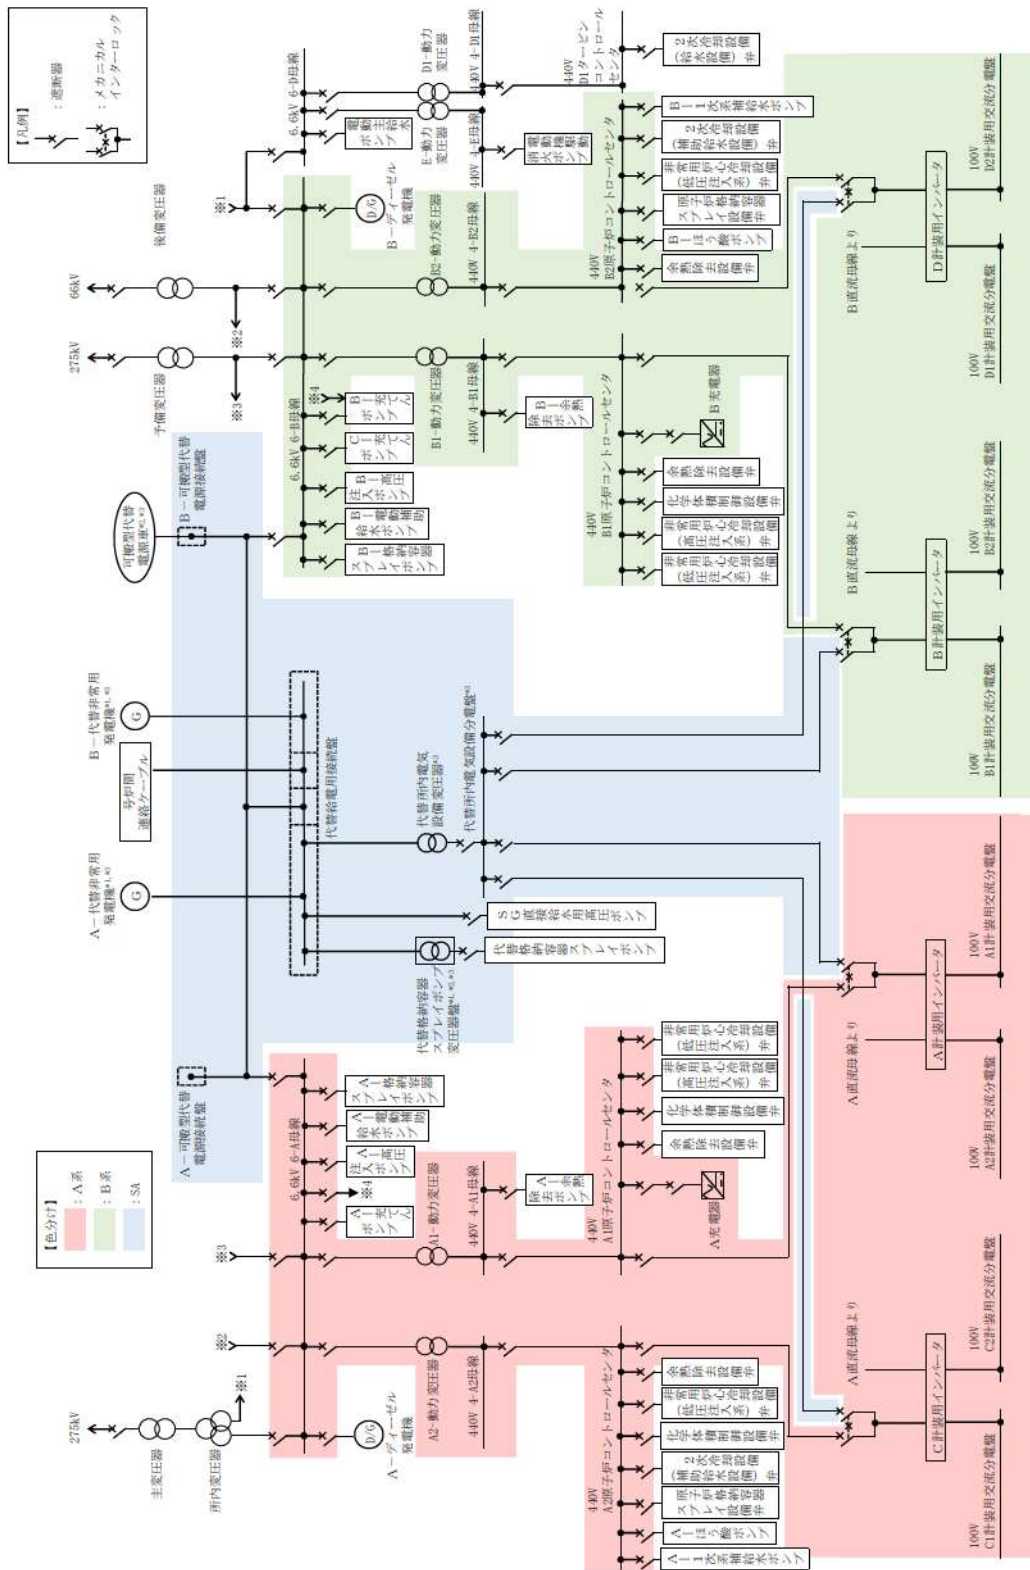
【凡例】
：遮断器
：メカニカルインターロック

【色分け】
：A系
：B系
：SA

275kV
66kV
予備変圧器
後備変圧器
※1
※2
※3
※4
6.6kV 6-D母線
6.6kV 6-B母線
6.6kV 6-A母線
B-ディーゼル発電機
A-ディーゼル発電機
D/G
D1-動力変圧器
E-動力変圧器
B2-動力変圧器
B1-動力変圧器
A1-動力変圧器
A2-動力変圧器
440V 4-D母線
440V 4-E母線
440V 4-B2母線
440V 4-B1母線
440V 4-A1母線
440V 4-A2母線
440V D1タービンコントロールセンタ
440V B2原子炉コントロールセンタ
440V B1原子炉コントロールセンタ
440V A1原子炉コントロールセンタ
440V A2原子炉コントロールセンタ
電動主給水ポンプ
非常用補機ポンプ
2次系冷却設備(弁)
B-1次系補給水ポンプ
2次系冷却設備(補助給水設備)弁
非常用炉心冷却設備(低圧注入系)弁
原子炉格納容器スプレイ設備弁
B-ほう酸ポンプ
余熱除去設備弁
B-充てんポンプ
C-充てんポンプ
B-高圧注入ポンプ
B-電動補助給水ポンプ
B-格納容器スプレイポンプ
B-余熱除去ポンプ
B充電器
余熱除去設備弁
化学体積制御設備弁
非常用炉心冷却設備(高圧注入系)弁
非常用炉心冷却設備(低圧注入系)弁
可搬型代替電源車※1,※2
B-可搬型代替電源接続盤
B-代替非常用発電機※1,※2
号炉間連絡ケーブル
A-代替非常用発電機※1,※2
G
代替給電用接続盤
代替所内電気設備変圧器※2
代替所内電気設備分電盤※1
SG直接給水用高圧ポンプ
代替格納容器スプレイポンプ
代替格納容器スプレイポンプ変圧器盤※1,※2
A-可搬型代替電源接続盤
A-格納容器スプレイポンプ
A-電動補助給水ポンプ
A-高圧注入ポンプ
A-充てんポンプ
A-余熱除去ポンプ
A充電器
非常用炉心冷却設備(低圧注入系)弁
非常用炉心冷却設備(高圧注入系)弁
化学体積制御設備弁
余熱除去設備弁
余熱除去設備弁
非常用炉心冷却設備(低圧注入系)弁
化学体積制御設備弁
2次系冷却設備(補助給水設備)弁
原子炉格納容器スプレイ設備弁
A-ほう酸ポンプ
A-1次系補給水ポンプ
主変圧器
所内変圧器
B直流母線より
A直流母線より
D計装用インバータ
B計装用インバータ
A計装用インバータ
C計装用インバータ
100V D2計装用交流分電盤
100V D1計装用交流分電盤
100V B2計装用交流分電盤
100V B1計装用交流分電盤
100V A1計装用交流分電盤
100V A2計装用交流分電盤
100V C2計装用交流分電盤
100V C1計装用交流分電盤